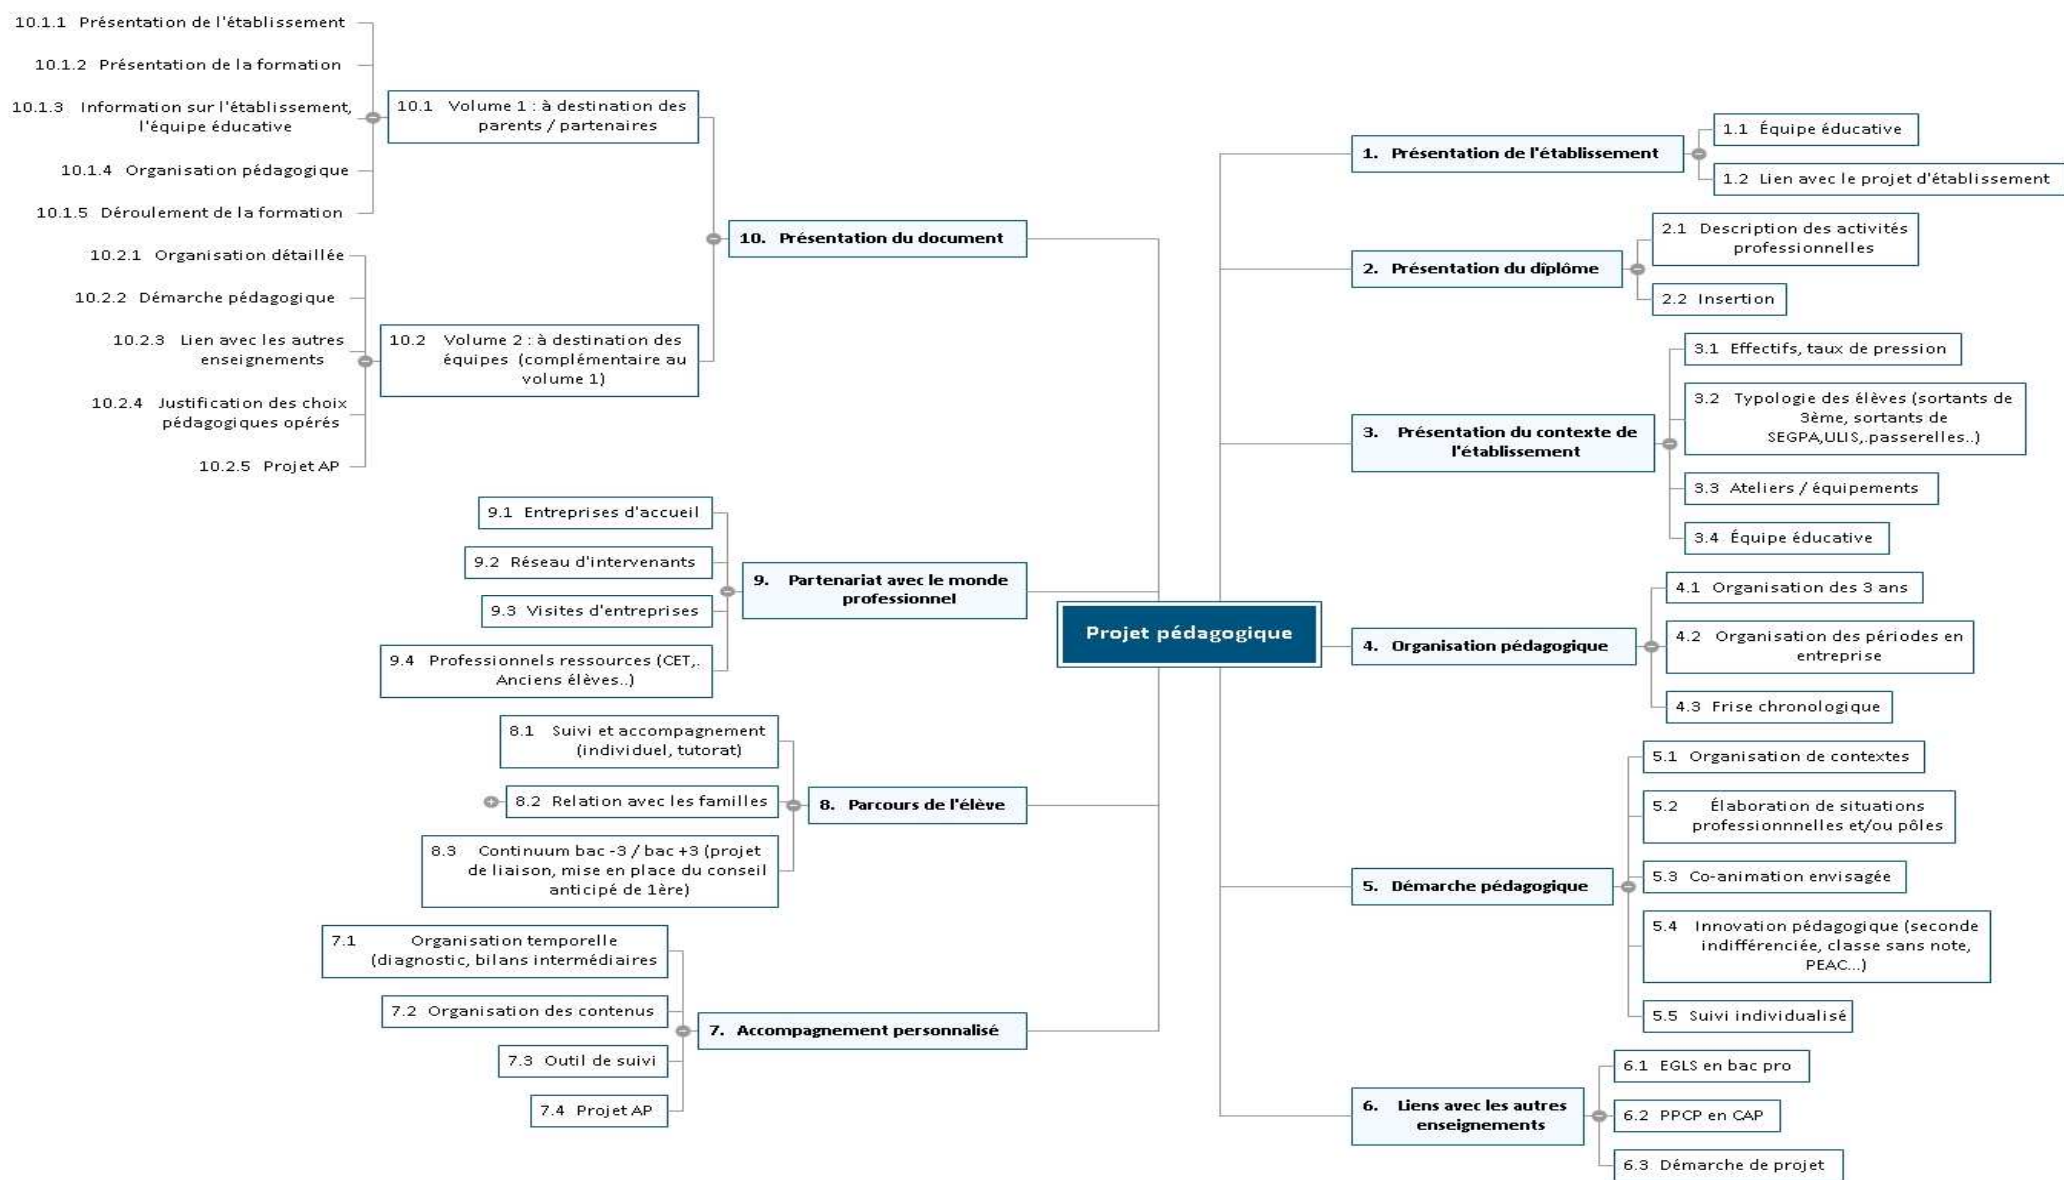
Projet pédagogique

1. Présentation de l'établissement
1.1 Équipe éducative
1.2 Lien avec le projet d'établissement

2. Présentation du diplôme
2.1 Description des activités professionnelles
2.2 Insertion

3. Présentation du contexte de l'établissement
3.1 Effectifs, taux de pression
3.2 Typologie des élèves (sortants de 3ème, sortants de SEGPA,ULIS,.passerelles..)
3.3 Ateliers / équipements
3.4 Équipe éducative

4. Organisation pédagogique
4.1 Organisation des 3 ans
4.2 Organisation des périodes en entreprise
4.3 Frise chronologique

5. Démarche pédagogique
5.1 Organisation de contextes
5.2 Élaboration de situations professionnnelles et/ou pôles
5.3 Co-animation envisagée
5.4 Innovation pédagogique (seconde indifférenciée, classe sans note, PEAC...)
5.5 Suivi individualisé

6. Liens avec les autres enseignements
6.1 EGLS en bac pro
6.2 PPCP en CAP
6.3 Démarche de projet

7. Accompagnement personnalisé
7.1 Organisation temporelle (diagnostic, bilans intermédiaires
7.2 Organisation des contenus
7.3 Outil de suivi
7.4 Projet AP

8. Parcours de l'élève
8.1 Suivi et accompagnement (individuel, tutorat)
8.2 Relation avec les familles
8.3 Continuum bac -3 / bac +3 (projet de liaison, mise en place du conseil anticipé de 1ère)

9. Partenariat avec le monde professionnel
9.1 Entreprises d'accueil
9.2 Réseau d'intervenants
9.3 Visites d'entreprises
9.4 Professionnels ressources (CET,. Anciens élèves..)

10. Présentation du document
10.1 Volume 1 : à destination des parents / partenaires
10.1.1 Présentation de l'établissement
10.1.2 Présentation de la formation
10.1.3 Information sur l'établissement, l'équipe éducative
10.1.4 Organisation pédagogique
10.1.5 Déroulement de la formation
10.2 Volume 2 : à destination des équipes (complémentaire au volume 1)
10.2.1 Organisation détaillée
10.2.2 Démarche pédagogique
10.2.3 Lien avec les autres enseignements
10.2.4 Justification des choix pédagogiques opérés
10.2.5 Projet AP